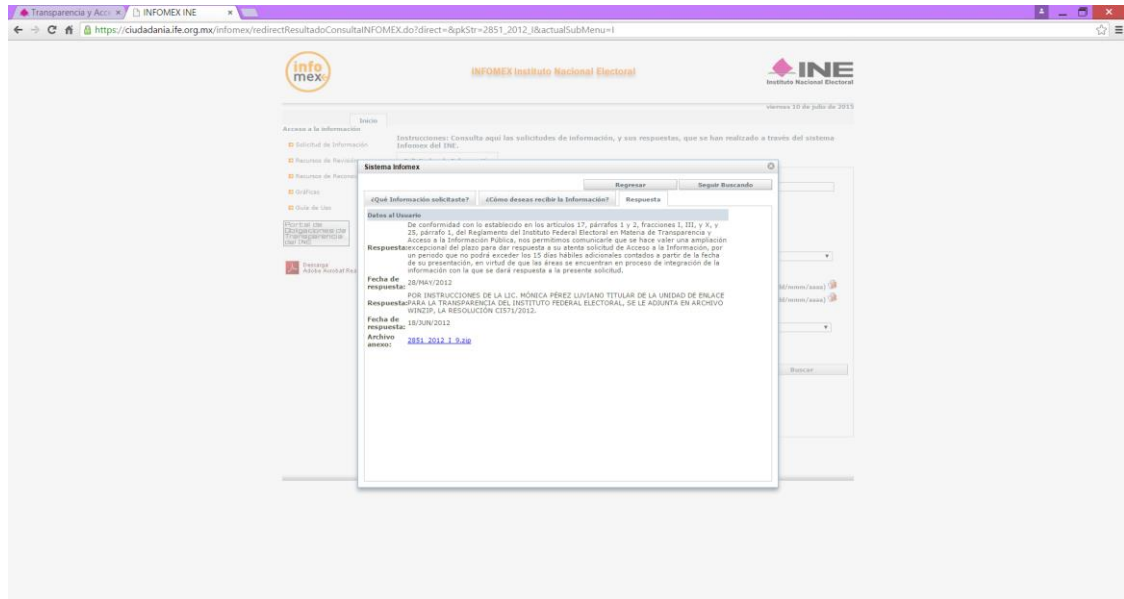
Transparencia y Acce ×   INFOMEX INE ×

https://ciudadania.ife.org.mx/infomex/redirectResultadoConsultaINFOMEX.do?direct=&pkStr=2851_2012_I&actualSubMenu=I

info mex

INFOMEX Instituto Nacional Electoral

INE Instituto Nacional Electoral

viernes 10 de julio de 2015

Inicio

Acceso a la Información

Solicitud de Información

Recursos de Revisión

Recursos de Reconsideración

Gráficas

Guía de Uso

Portal de Obligaciones de Transparencia del INE

Descarga Adobe Acrobat Reader

Instrucciones: Consulta aquí las solicitudes de información, y sus respuestas, que se han realizado a través del sistema Infomex del INE.

Sistema Infomex

Regresar   Seguir Buscando

¿Qué Información solicitaste?   ¿Cómo deseas recibir la Información?   Respuesta

Datos al Usuario

Respuesta: De conformidad con lo establecido en los artículos 17, párrafos 1 y 2, fracciones I, III, y X, y 25, párrafo 1, del Reglamento del Instituto Federal Electoral en Materia de Transparencia y Acceso a la Información Pública, nos permitimos comunicarle que se hace valer una ampliación excepcional del plazo para dar respuesta a su atenta solicitud de Acceso a la Información, por un periodo que no podrá exceder los 15 días hábiles adicionales contados a partir de la fecha de su presentación, en virtud de que las áreas se encuentran en proceso de integración de la información con la que se dará respuesta a la presente solicitud.

Fecha de respuesta: 28/MAY/2012

Respuesta: POR INSTRUCCIONES DE LA LIC. MÓNICA PÉREZ LUVIANO TITULAR DE LA UNIDAD DE ENLACE PARA LA TRANSPARENCIA DEL INSTITUTO FEDERAL ELECTORAL, SE LE ADJUNTA EN ARCHIVO WINZIP, LA RESOLUCIÓN CI571/2012.

Fecha de respuesta: 18/JUN/2012

Archivo anexo: 2851_2012_I_9.zip

(dd/mmm/aaaa)
(dd/mmm/aaaa)

Buscar